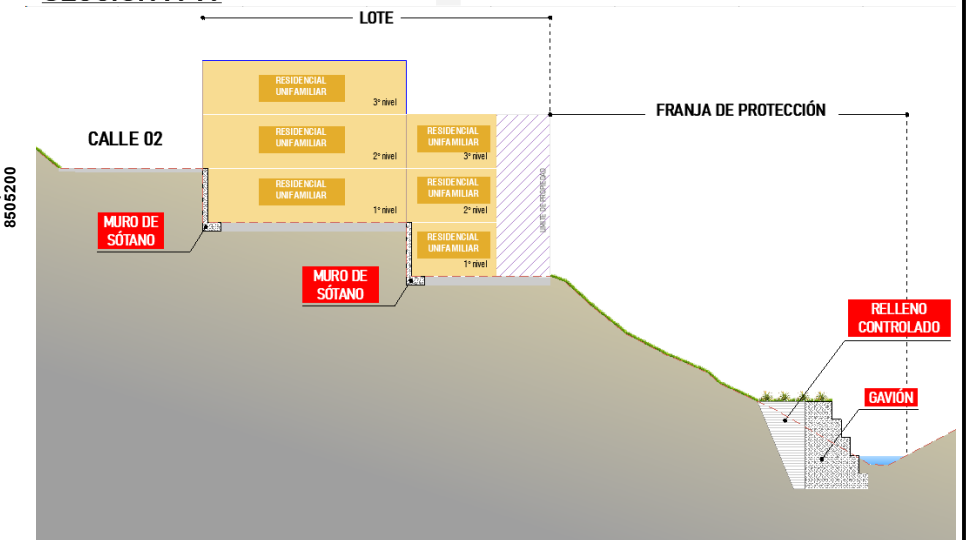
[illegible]

LOTE

FRANJA DE PROTECCIÓN

CALLE 02

8505200

RESIDENCIAL UNIFAMILIAR
3° nivel

RESIDENCIAL UNIFAMILIAR
2° nivel

RESIDENCIAL UNIFAMILIAR
1° nivel

RESIDENCIAL UNIFAMILIAR
3° nivel

RESIDENCIAL UNIFAMILIAR
2° nivel

RESIDENCIAL UNIFAMILIAR
1° nivel

LIMITE DE PROPIEDAD

MURO DE SÓTANO

MURO DE SÓTANO

RELLENO CONTROLADO

GAVIÓN